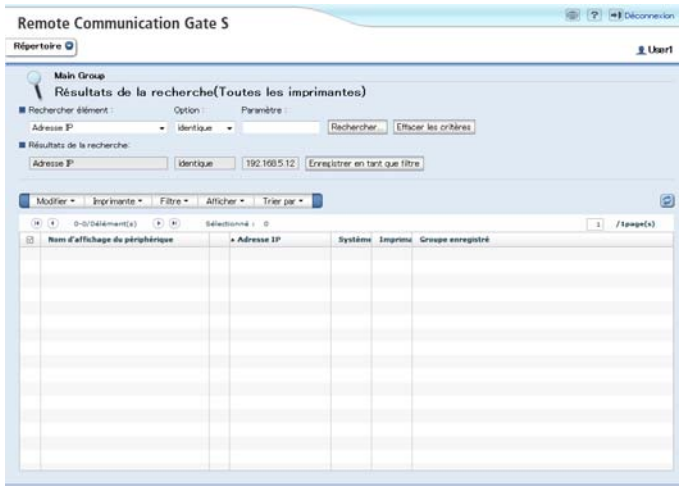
Remote Communication Gate S

? Déconnexion

Répertoire

User1

Main Group

Résultats de la recherche(Toutes les imprimantes)

Rechercher élément : Option : Paramètre :

Adresse IP identique Rechercher... Effacer les critères

Résultats de la recherche:

Adresse IP identique 192.168.5.12 Enregistrer en tant que filtre

Modifier Imprimante Filtre Afficher Trier par

0-0/0élément(s) Sélectionné : 0 1 /1page(s)

| | Nom d'affichage du périphérique | | Adresse IP | Système | Imprima | Groupe enregistré |
|---|---|---|---|---|---|---|